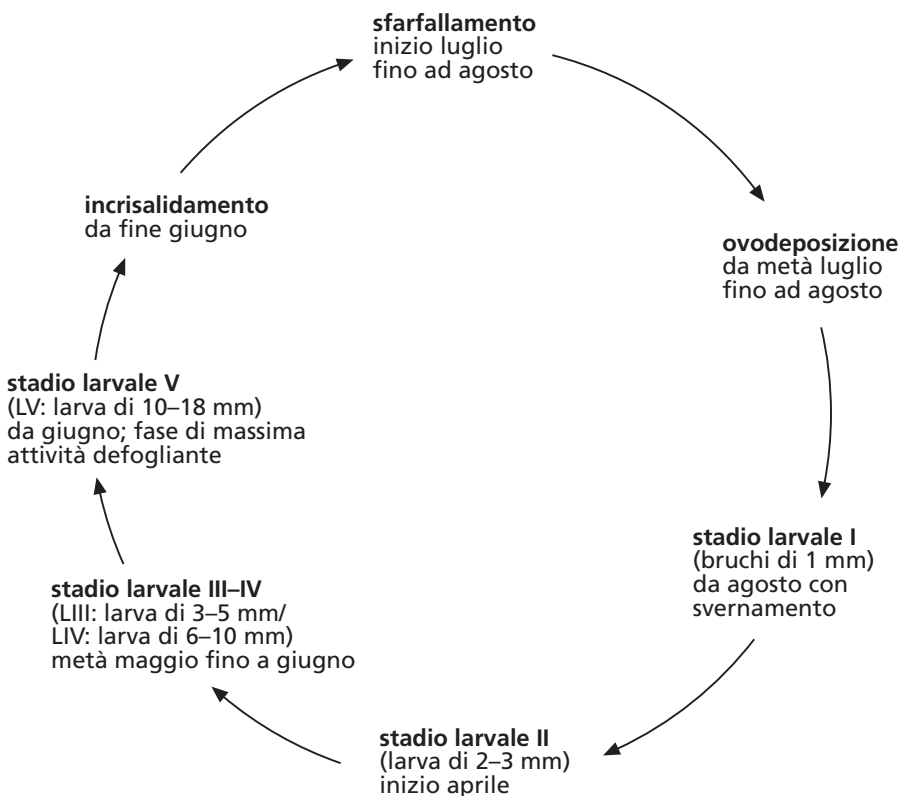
**sfarfallamento**
inizio luglio
fino ad agosto

**ovodeposizione**
da metà luglio
fino ad agosto

**stadio larvale I**
(bruchi di 1 mm)
da agosto con
svernamento

**stadio larvale II**
(larva di 2–3 mm)
inizio aprile

**stadio larvale III–IV**
(LIII: larva di 3–5 mm/
LIV: larva di 6–10 mm)
metà maggio fino a giugno

**stadio larvale V**
(LV: larva di 10–18 mm)
da giugno; fase di massima
attività defogliante

**incrisalidamento**
da fine giugno